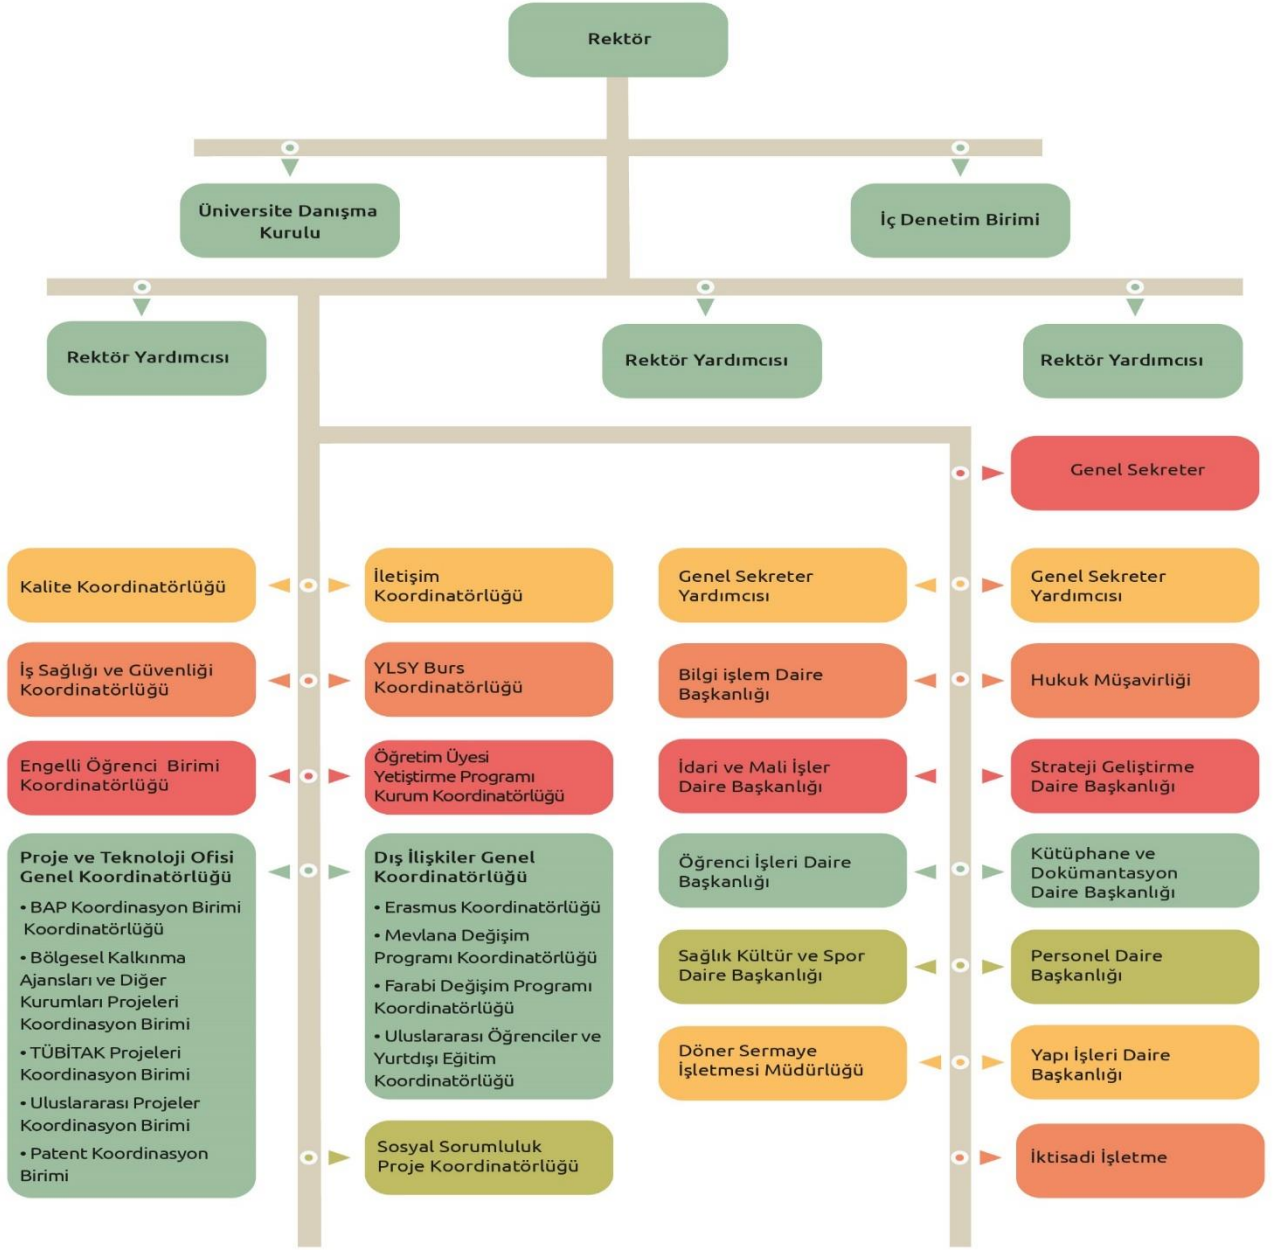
Rektör

Üniversite Danışma Kurulu

İç Denetim Birimi

Rektör Yardımcısı

Rektör Yardımcısı

Rektör Yardımcısı

Genel Sekreter

Kalite Koordinatörlüğü

İletişim Koordinatörlüğü

Genel Sekreter Yardımcısı

Genel Sekreter Yardımcısı

İş Sağlığı ve Güvenliği Koordinatörlüğü

YLSY Burs Koordinatörlüğü

Bilgi işlem Daire Başkanlığı

Hukuk Müşavirliği

Engelli Öğrenci Birimi Koordinatörlüğü

Öğretim Üyesi Yetiştirme Programı Kurum Koordinatörlüğü

İdari ve Mali İşler Daire Başkanlığı

Strateji Geliştirme Daire Başkanlığı

Proje ve Teknoloji Ofisi Genel Koordinatörlüğü
• BAP Koordinasyon Birimi Koordinatörlüğü
• Bölgesel Kalkınma Ajansları ve Diğer Kurumları Projeleri Koordinasyon Birimi
• TÜBİTAK Projeleri Koordinasyon Birimi
• Uluslararası Projeler Koordinasyon Birimi
• Patent Koordinasyon Birimi

Dış İlişkiler Genel Koordinatörlüğü
• Erasmus Koordinatörlüğü
• Mevlana Değişim Programı Koordinatörlüğü
• Farabi Değişim Programı Koordinatörlüğü
• Uluslararası Öğrenciler ve Yurtdışı Eğitim Koordinatörlüğü

Öğrenci İşleri Daire Başkanlığı

Kütüphane ve Dokümantasyon Daire Başkanlığı

Sağlık Kültür ve Spor Daire Başkanlığı

Personel Daire Başkanlığı

Döner Sermaye İşletmesi Müdürlüğü

Yapı İşleri Daire Başkanlığı

Sosyal Sorumluluk Proje Koordinatörlüğü

İktisadi İşletme